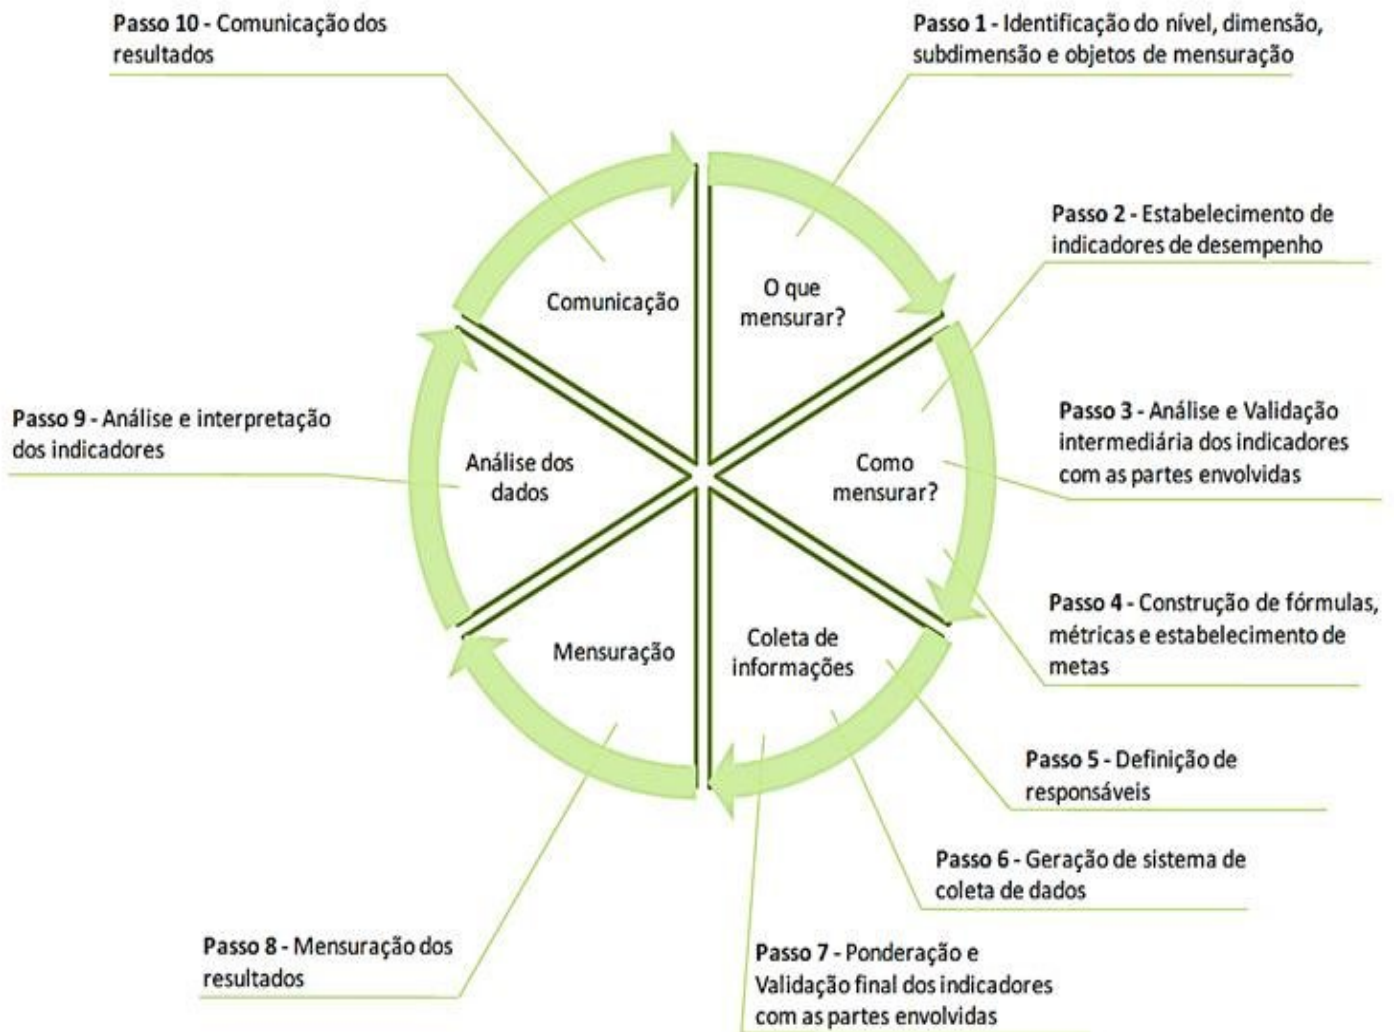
Passo 10 - Comunicação dos resultados

Passo 1 - Identificação do nível, dimensão, subdimensão e objetos de mensuração

Passo 2 - Estabelecimento de indicadores de desempenho

Comunicação

O que mensurar?

Passo 3 - Análise e Validação intermediária dos indicadores com as partes envolvidas

Passo 9 - Análise e interpretação dos indicadores

Análise dos dados

Como mensurar?

Passo 4 - Construção de fórmulas, métricas e estabelecimento de metas

Mensuração

Coleta de informações

Passo 5 - Definição de responsáveis

Passo 6 - Geração de sistema de coleta de dados

Passo 8 - Mensuração dos resultados

Passo 7 - Ponderação e Validação final dos indicadores com as partes envolvidas